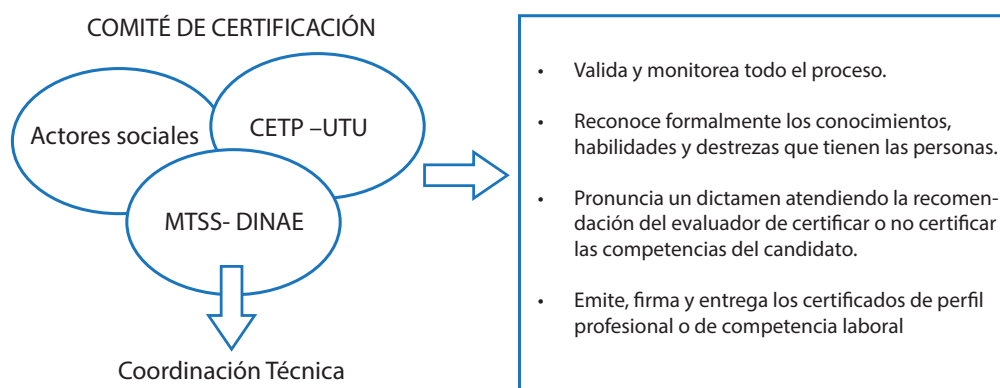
COMITÉ DE CERTIFICACIÓN

Actores sociales

CETP –UTU

MTSS- DINAE

Coordinación Técnica

• Valida y monitorea todo el proceso.

• Reconoce formalmente los conocimientos, habilidades y destrezas que tienen las personas.

• Pronuncia un dictamen atendiendo la recomendación del evaluador de certificar o no certificar las competencias del candidato.

• Emite, firma y entrega los certificados de perfil profesional o de competencia laboral